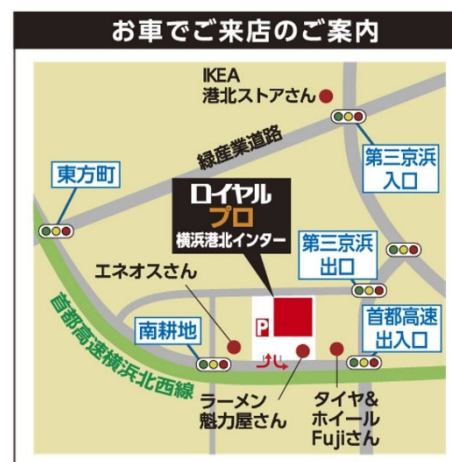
お車でご来店のご案内

IKEA
港北ストアさん

緑産業道路

第三京浜
入口

東方町

ロイヤル
プロ
横浜港北インター

第三京浜
出口

エネオスさん

首都高速
出入口

首都高速横浜北西線

南耕地

P

ラーメン
魁力屋さん

タイヤ&
ホイール
Fujiさん